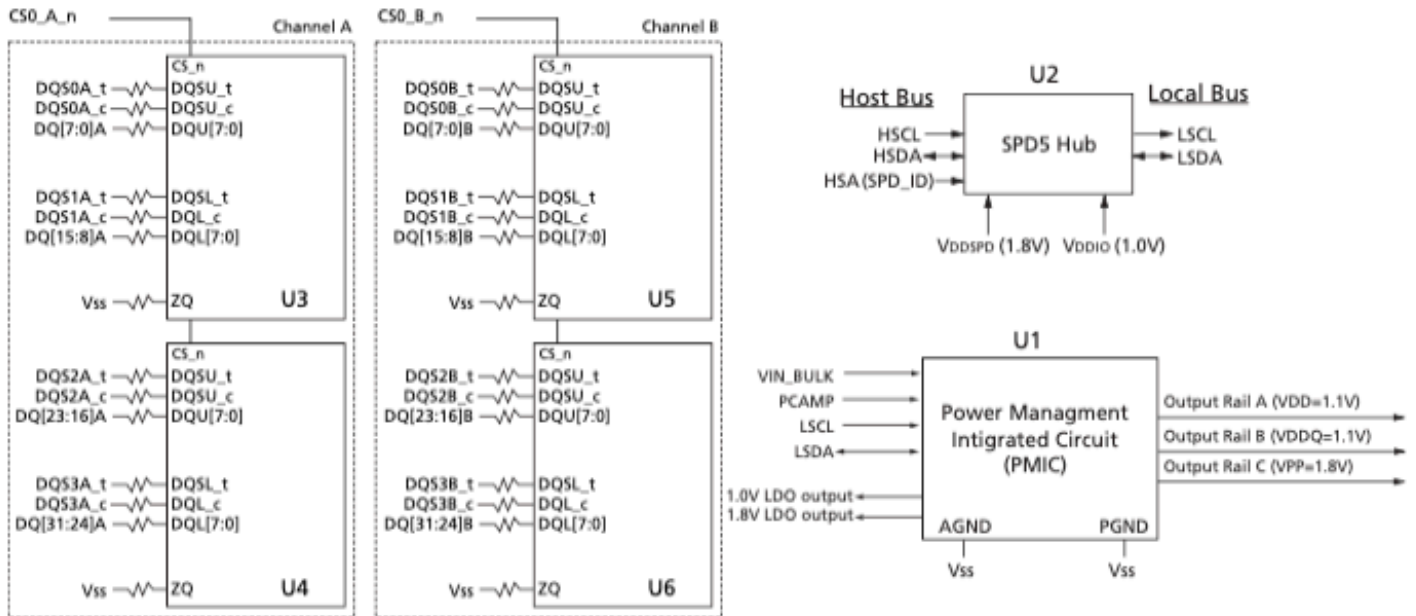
CS0_A_n

Channel A

CS_n
DQS0A_t DQSU_t
DQS0A_c DQSU_c
DQ[7:0]A DQU[7:0]

DQS1A_t DQSL_t
DQS1A_c DQL_c
DQ[15:8]A DQL[7:0]

Vss ZQ
U3

CS_n
DQS2A_t DQSU_t
DQS2A_c DQSU_c
DQ[23:16]A DQU[7:0]

DQS3A_t DQSL_t
DQS3A_c DQL_c
DQ[31:24]A DQL[7:0]

Vss ZQ
U4

CS0_B_n

Channel B

CS_n
DQS0B_t DQSU_t
DQS0B_c DQSU_c
DQ[7:0]B DQU[7:0]

DQS1B_t DQSL_t
DQS1B_c DQL_c
DQ[15:8]B DQL[7:0]

Vss ZQ
U5

CS_n
DQS2B_t DQSU_t
DQS2B_c DQSU_c
DQ[23:16]B DQU[7:0]

DQS3B_t DQSL_t
DQS3B_c DQL_c
DQ[31:24]B DQL[7:0]

Vss ZQ
U6

U2
Host Bus
Local Bus
HSCL
HSDA
HSA (SPD_ID)
SPD5 Hub
LSCL
LSDA
VDDSPD (1.8V)
VDDIO (1.0V)

U1
VIN_BULK
PCAMP
LSCL
LSDA
Power Managment Intigrated Circuit (PMIC)
Output Rail A (VDD=1.1V)
Output Rail B (VDDQ=1.1V)
Output Rail C (VPP=1.8V)
1.0V LDO output
1.8V LDO output
AGND
PGND
Vss
Vss